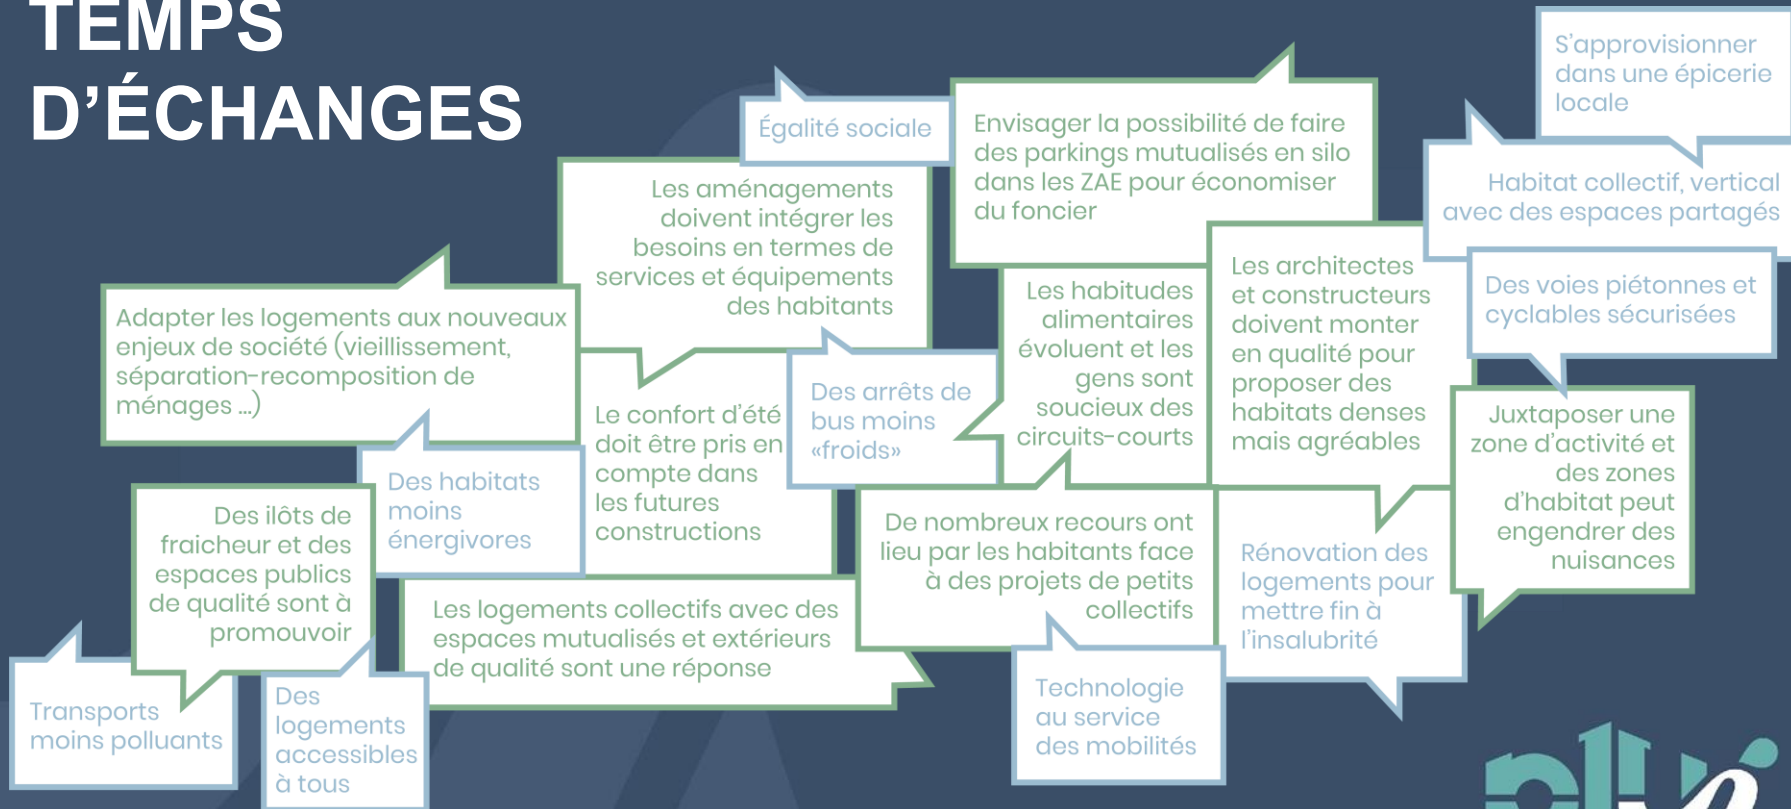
TEMPS D'ÉCHANGES

Égalité sociale

Envisager la possibilité de faire des parkings mutualisés en silo dans les ZAE pour économiser du foncier

S'approvisionner dans une épicerie locale

Habitat collectif, vertical avec des espaces partagés

Les aménagements doivent intégrer les besoins en termes de services et équipements des habitants

Adapter les logements aux nouveaux enjeux de société (vieillissement, séparation-recomposition de ménages ...)

Les habitudes alimentaires évoluent et les gens sont soucieux des circuits-courts

Les architectes et constructeurs doivent monter en qualité pour proposer des habitats denses mais agréables

Des voies piétonnes et cyclables sécurisées

Le confort d'été doit être pris en compte dans les futures constructions

Des arrêts de bus moins «froids»

Juxtaposer une zone d'activité et des zones d'habitat peut engendrer des nuisances

Des habitats moins énergivores

Des ilôts de fraicheur et des espaces publics de qualité sont à promouvoir

De nombreux recours ont lieu par les habitants face à des projets de petits collectifs

Rénovation des logements pour mettre fin à l'insalubrité

Les logements collectifs avec des espaces mutualisés et extérieurs de qualité sont une réponse

Transports moins polluants

Des logements accessibles à tous

Technologie au service des mobilités